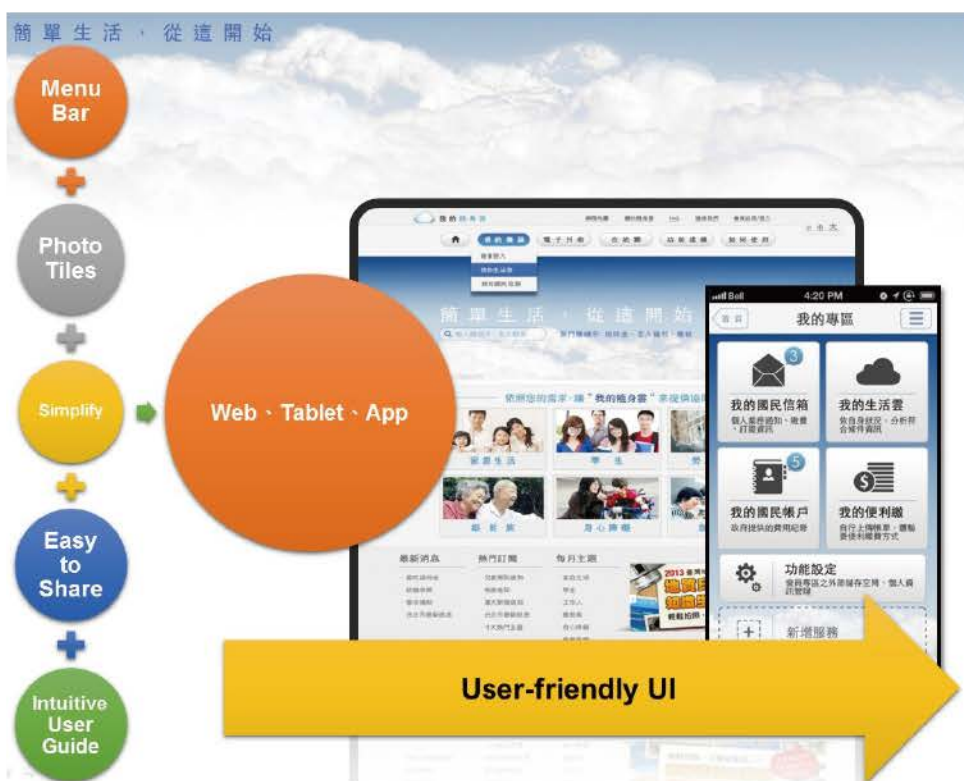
簡單生活，從這開始

Menu Bar

Photo Tiles

Simplify

Easy to Share

Intuitive User Guide

Web、Tablet、App

簡單生活，從這開始

家庭生活

學生

銀髮族

身心障礙

最新消息

熱門訂閱

每月主題

2013

Bell 4:20 PM

首頁

我的專區

我的國民信箱

我的生活雲

我的國民帳戶

我的便利繳

功能設定

新增服務

User-friendly UI